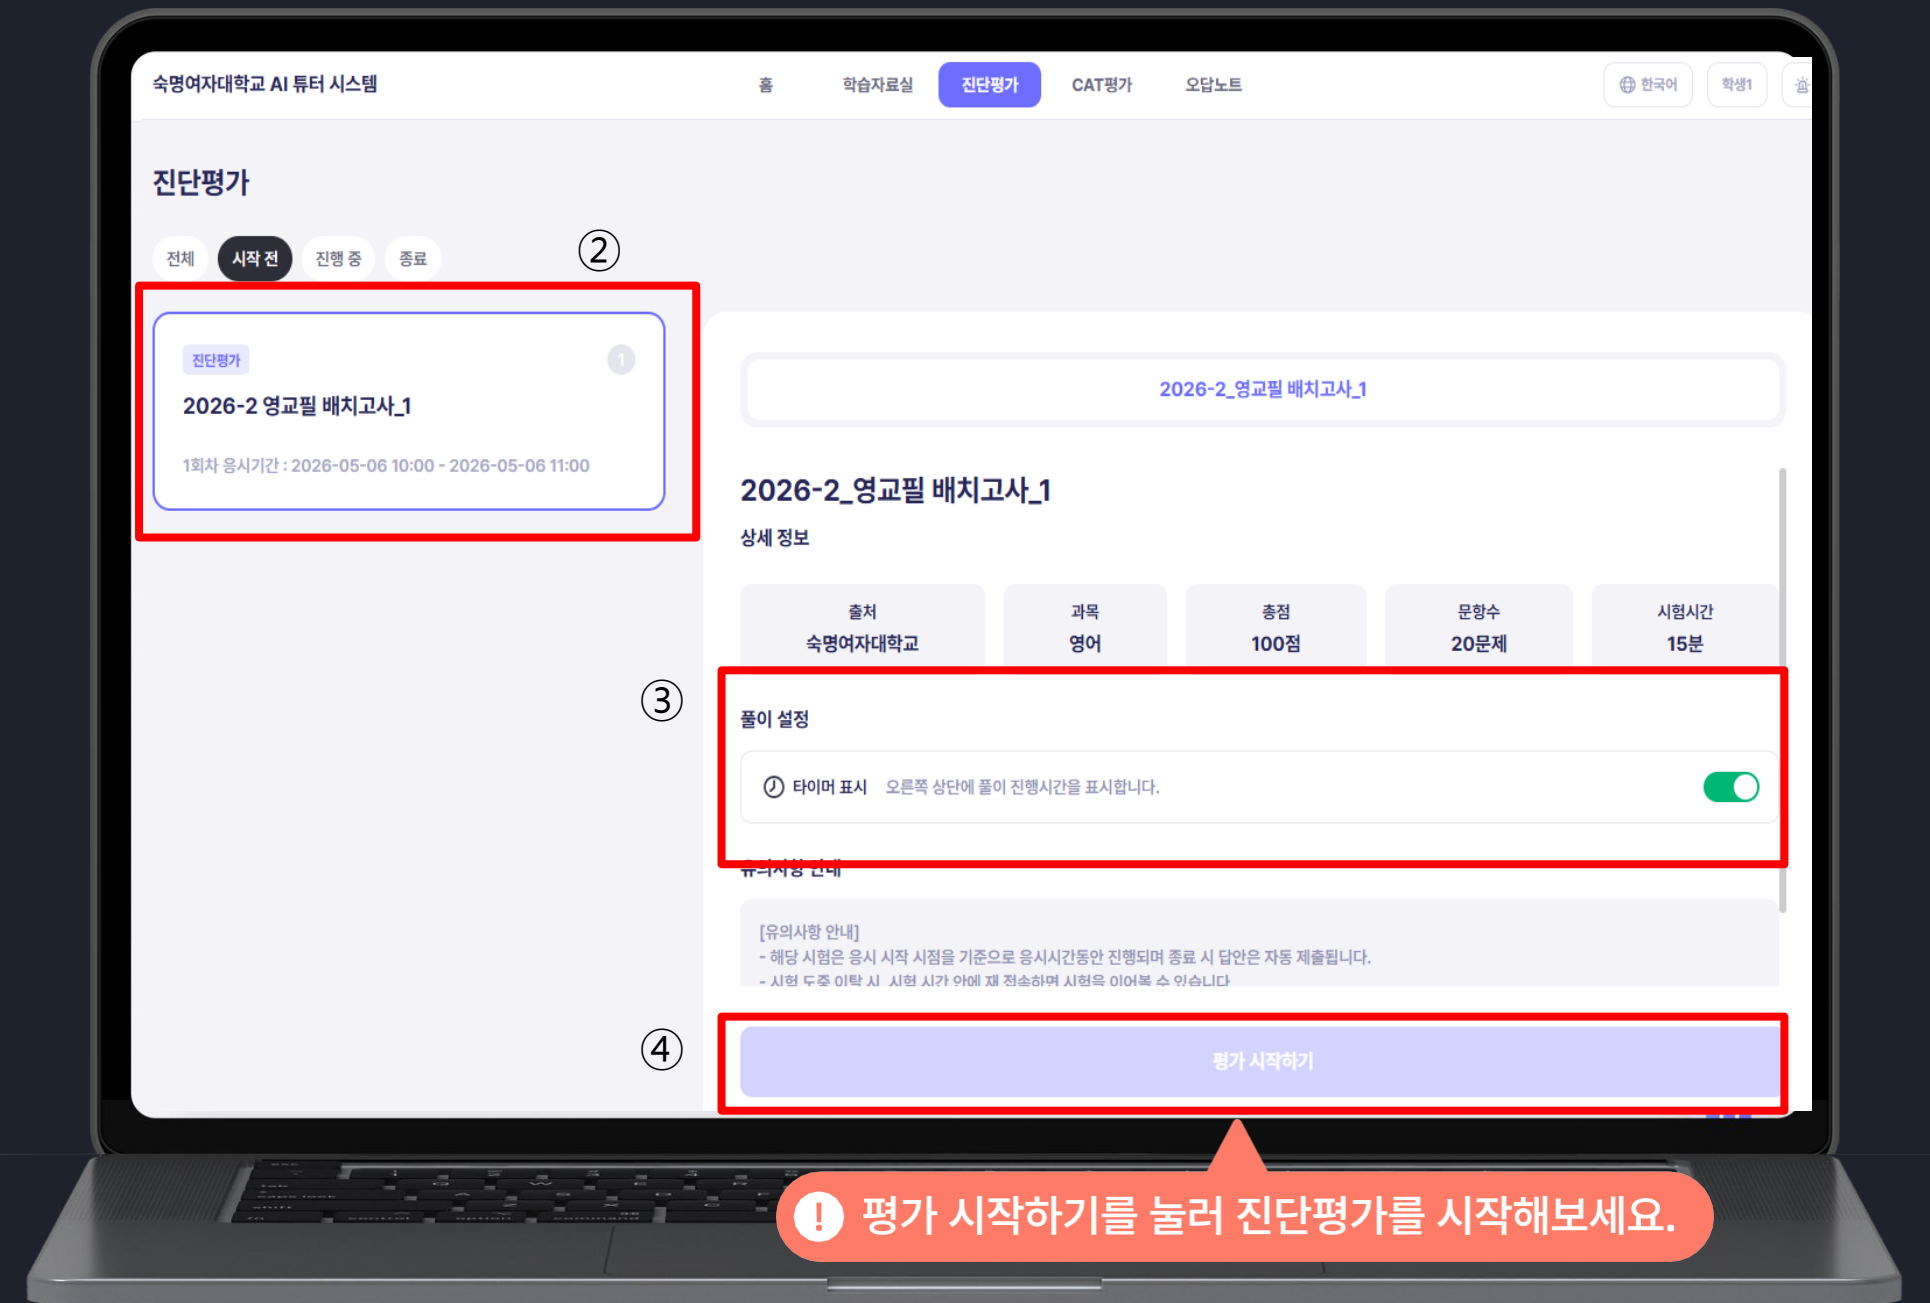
숙명여자대학교 AI 튜터 시스템

홈 학습자료실 진단평가 CAT평가 오답노트

한국어 학생1

진단평가

전체 시작 전 진행 중 종료

②

진단평가

1

2026-2 영교필 배치고사_1

1회차 응시기간 : 2026-05-06 10:00 - 2026-05-06 11:00

2026-2_영교필 배치고사_1

2026-2_영교필 배치고사_1

상세 정보

| 출처 | 과목 | 총점 | 문항수 | 시험시간 |
|---|---|---|---|---|
| 숙명여자대학교 | 영어 | 100점 | 20문제 | 15분 |

③

풀이 설정

타이머 표시 오른쪽 상단에 풀이 진행시간을 표시합니다.

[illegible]

[유의사항 안내]
- 해당 시험은 응시 시작 시점을 기준으로 응시시간동안 진행되며 종료 시 답안은 자동 제출됩니다.
- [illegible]

④

평가 시작하기

! 평가 시작하기를 눌러 진단평가를 시작해보세요.